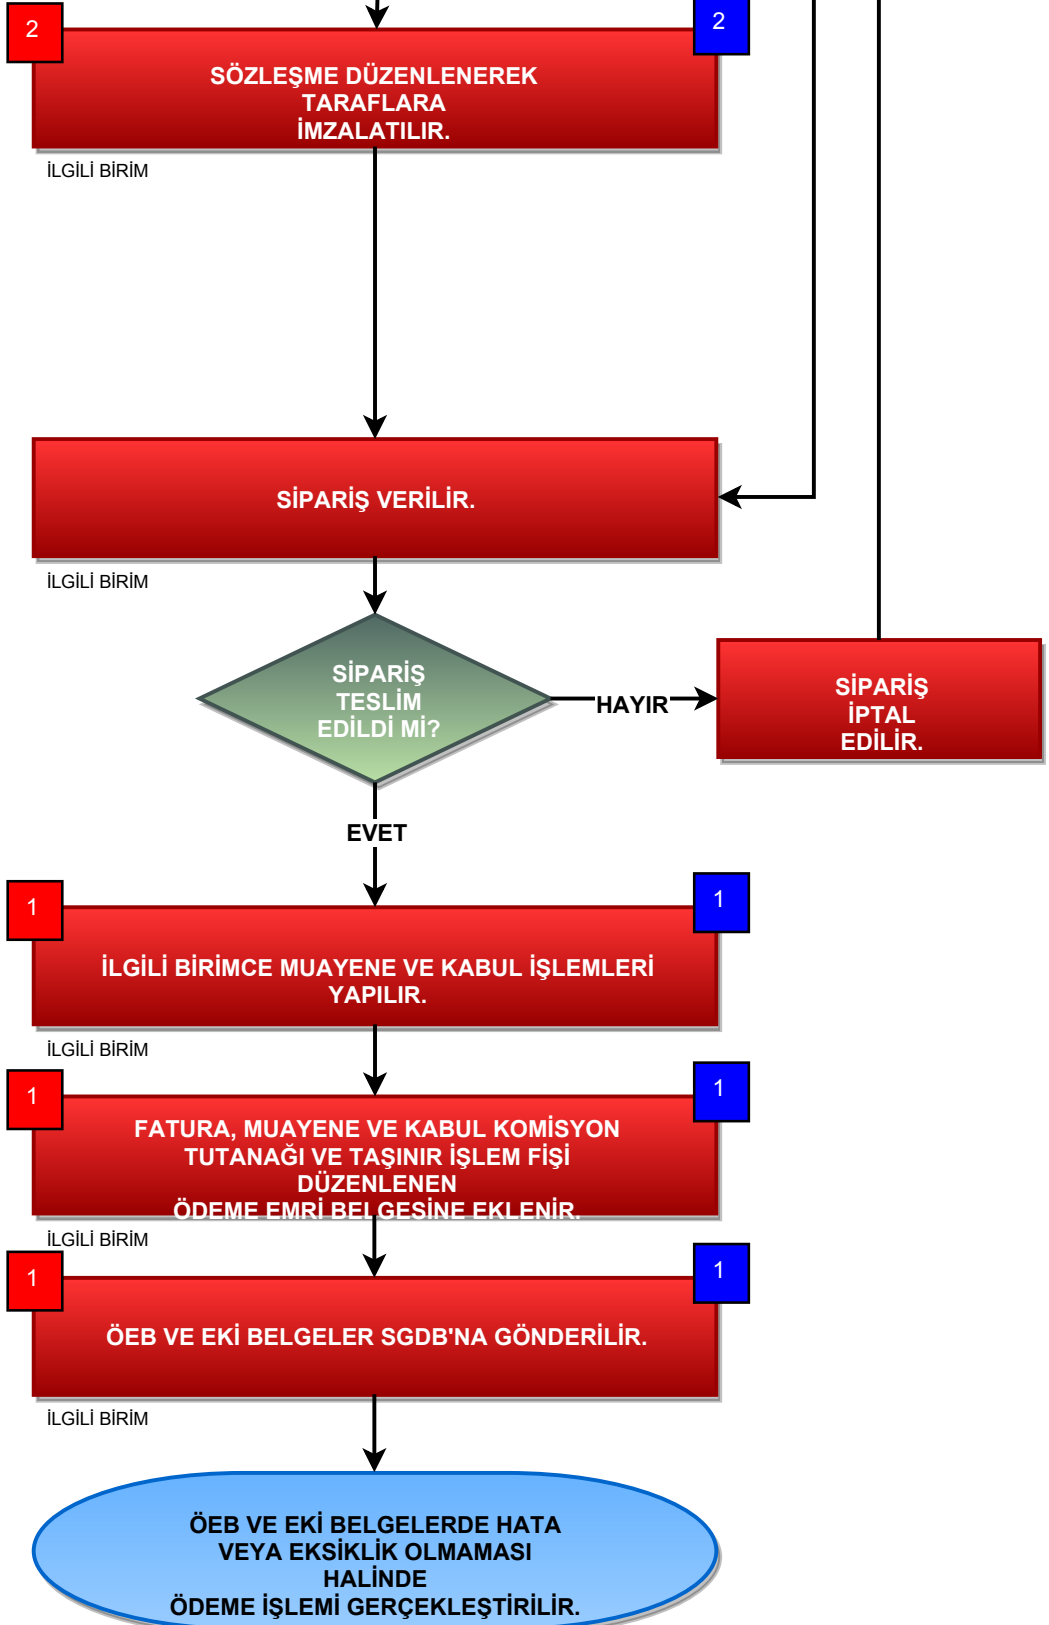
2

2

SÖZLEŞME DÜZENLENEREK TARAFLARA İMZALATILIR.

İLGİLİ BİRİM

SİPARİŞ VERİLİR.

İLGİLİ BİRİM

SİPARİŞ TESLİM EDİLDİ Mİ?

HAYIR

SİPARİŞ İPTAL EDİLİR.

EVET

1

1

İLGİLİ BİRİMCE MUAYENE VE KABUL İŞLEMLERİ YAPILIR.

İLGİLİ BİRİM

1

1

FATURA, MUAYENE VE KABUL KOMİSYON TUTANAĞI VE TAŞINIR İŞLEM FİŞİ DÜZENLENEN ÖDEME EMRİ BELGESİNE EKLENİR.

İLGİLİ BİRİM

1

1

ÖEB VE EKİ BELGELER SGDB'NA GÖNDERİLİR.

İLGİLİ BİRİM

ÖEB VE EKİ BELGELERDE HATA VEYA EKSİKLİK OLMAMASI HALİNDE ÖDEME İŞLEMİ GERÇEKLEŞTİRİLİR.